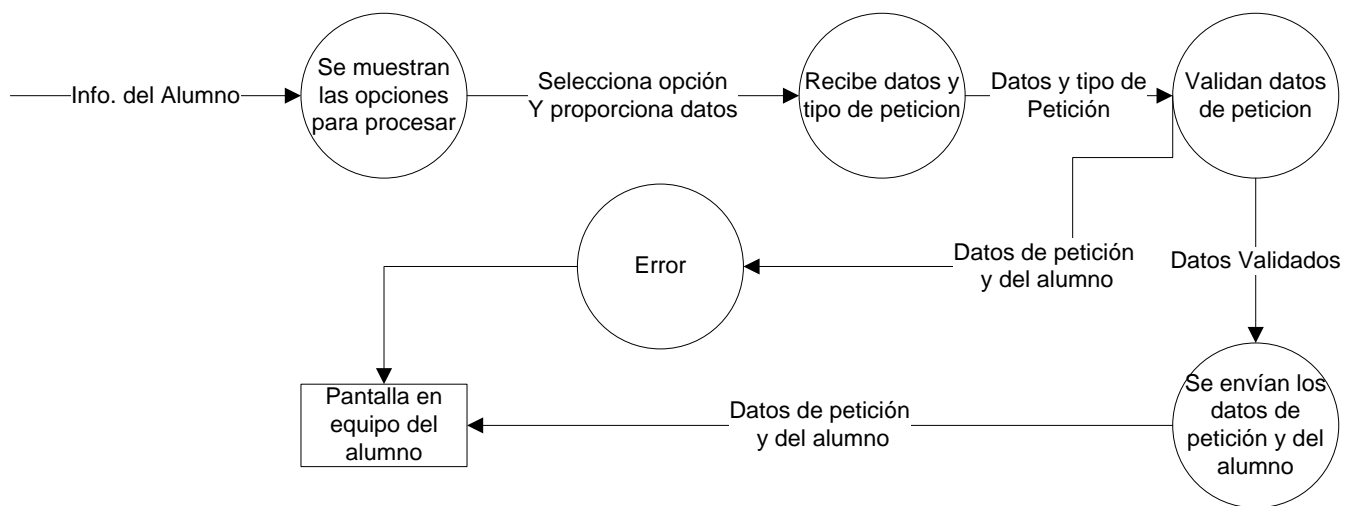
Info. del Alumno

Se muestran las opciones para procesar

Selecciona opción Y proporciona datos

Recibe datos y tipo de peticion

Datos y tipo de Petición

Validan datos de peticion

Datos de petición y del alumno

Error

Datos Validados

Pantalla en equipo del alumno

Datos de petición y del alumno

Se envían los datos de petición y del alumno